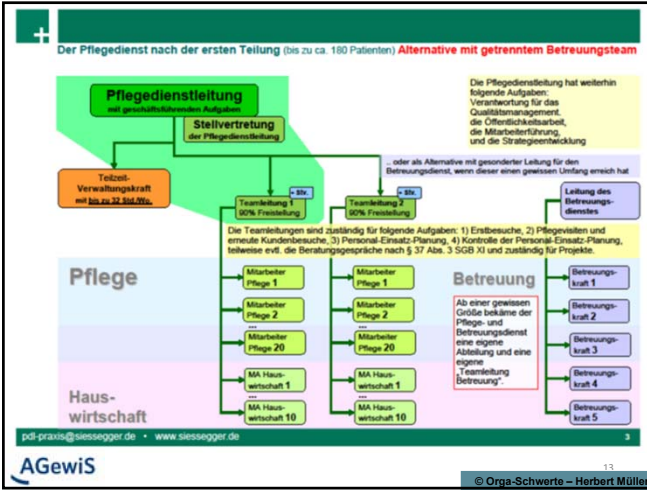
Der Pflegedienst nach der ersten Teilung (bis zu ca. 180 Patienten) Alternative mit getrenntem Betreuungsteam

Pflegedienstleitung
mit geschäftsführenden Aufgaben

Stellvertretung
der Pflegedienstleitung

Die Pflegedienstleitung hat weiterhin folgende Aufgaben: Verantwortung für das Qualitätsmanagement, die Öffentlichkeitsarbeit, die Mitarbeiterführung, und die Strategieentwicklung

... oder als Alternative mit gesonderter Leitung für den Betreuungsdienst, wenn dieser einen gewissen Umfang erreich hat

Teilzeit-Verwaltungskraft
mit bis zu 32 Std./Wo.

Teamleitung 1
90% Freistellung

+ Stv.

Teamleitung 2
90% Freistellung

+ Stv.

Leitung des Betreuungsdienstes

Die Teamleitungen sind zuständig für folgende Aufgaben: 1) Erstbesuche, 2) Pflegevisiten und erneute Kundenbesuche, 3) Personal-Einsatz-Planung, 4) Kontrolle der Personal-Einsatz-Planung, teilweise evtl. die Beratungsgespräche nach § 37 Abs. 3 SGB XI und zuständig für Projekte.

Pflege

Mitarbeiter Pflege 1
Mitarbeiter Pflege 2
...
Mitarbeiter Pflege 20

Mitarbeiter Pflege 1
Mitarbeiter Pflege 2
...
Mitarbeiter Pflege 20

Betreuung

Ab einer gewissen Größe bekäme der Pflege- und Betreuungsdienst eine eigene Abteilung und eine eigene „Teamleitung Betreuung".

Betreuungskraft 1
Betreuungskraft 2
Betreuungskraft 3
Betreuungskraft 4
Betreuungskraft 5

Hauswirtschaft

MA Hauswirtschaft 1
...
MA Hauswirtschaft 10

MA Hauswirtschaft 1
...
MA Hauswirtschaft 10

pdl-praxis@siessegger.de • www.siessegger.de

3

AGewiS

13

© Orga-Schwerte – Herbert Müller